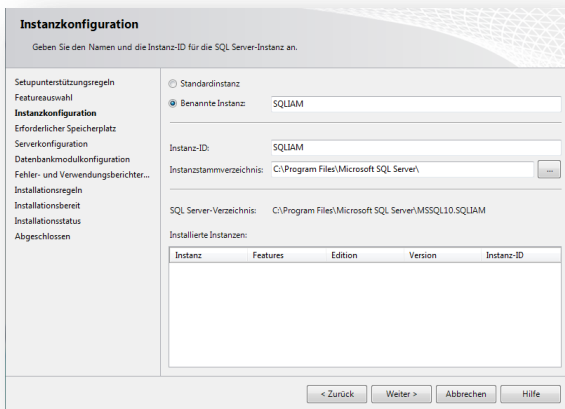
Instanzkonfiguration

Geben Sie den Namen und die Instanz-ID für die SQL Server-Instanz an.

Setupunterstützungsregeln
Featureauswahl
Instanzkonfiguration
Erforderlicher Speicherplatz
Serverkonfiguration
Datenbankmodulkonfiguration
Fehler- und Verwendungsberichter...
Installationsregeln
Installationsbereit
Installationsstatus
Abgeschlossen

Standardinstanz
Benannte Instanz: SQLIAM

Instanz-ID: SQLIAM
Instanzstammverzeichnis: C:\Program Files\Microsoft SQL Server\ ...

SQL Server-Verzeichnis: C:\Program Files\Microsoft SQL Server\MSSQL10.SQLIAM

Installierte Instanzen:

| Instanz | Features | Edition | Version | Instanz-ID |
|---|---|---|---|---|

< Zurück | Weiter > | Abbrechen | Hilfe